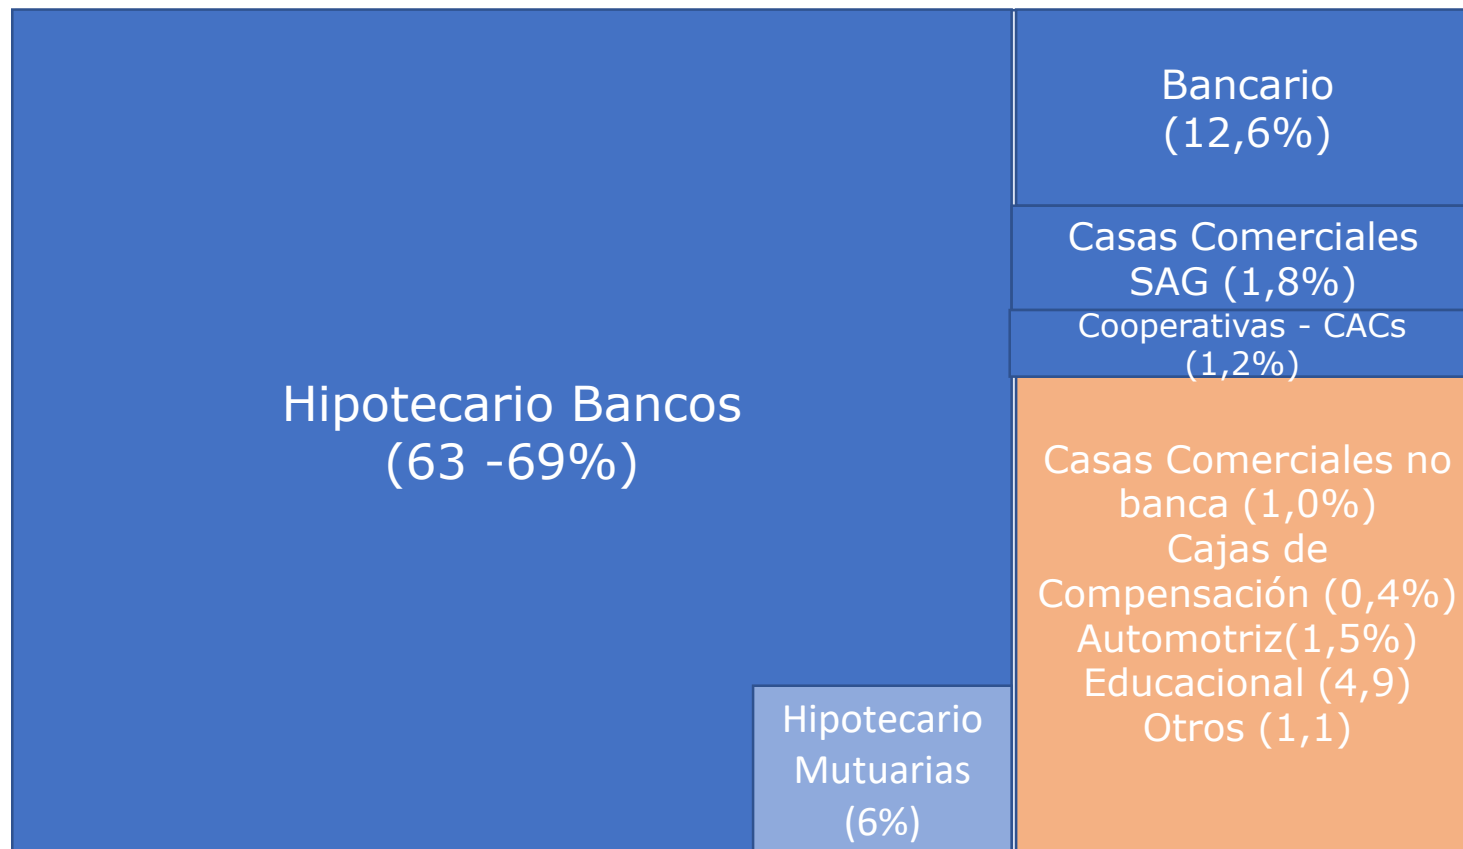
Hipotecario Bancos
(63 -69%)

Hipotecario
Mutuarias
(6%)

Bancario
(12,6%)

Casas Comerciales
SAG (1,8%)

Cooperativas - CACs
(1,2%)

Casas Comerciales no
banca (1,0%)
Cajas de
Compensación (0,4%)
Automotriz(1,5%)
Educacional (4,9)
Otros (1,1)